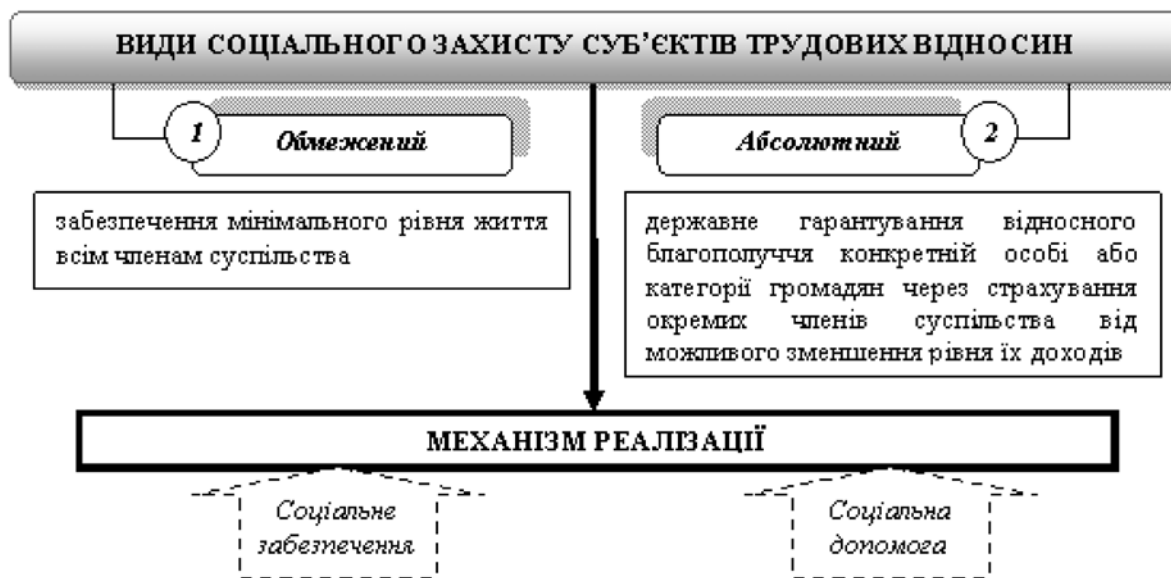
ВИДИ СОЦІАЛЬНОГО ЗАХИСТУ СУБ'ЄКТІВ ТРУДОВИХ ВІДНОСИН

1 Обмежений

Абсолютний 2

забезпечення мінімального рівня життя всім членам суспільства

державне гарантування відносного благополуччя конкретній особі або категорії громадян через страхування окремих членів суспільства від можливого зменшення рівня їх доходів

МЕХАНІЗМ РЕАЛІЗАЦІЇ

Соціальне забезпечення

Соціальна допомога